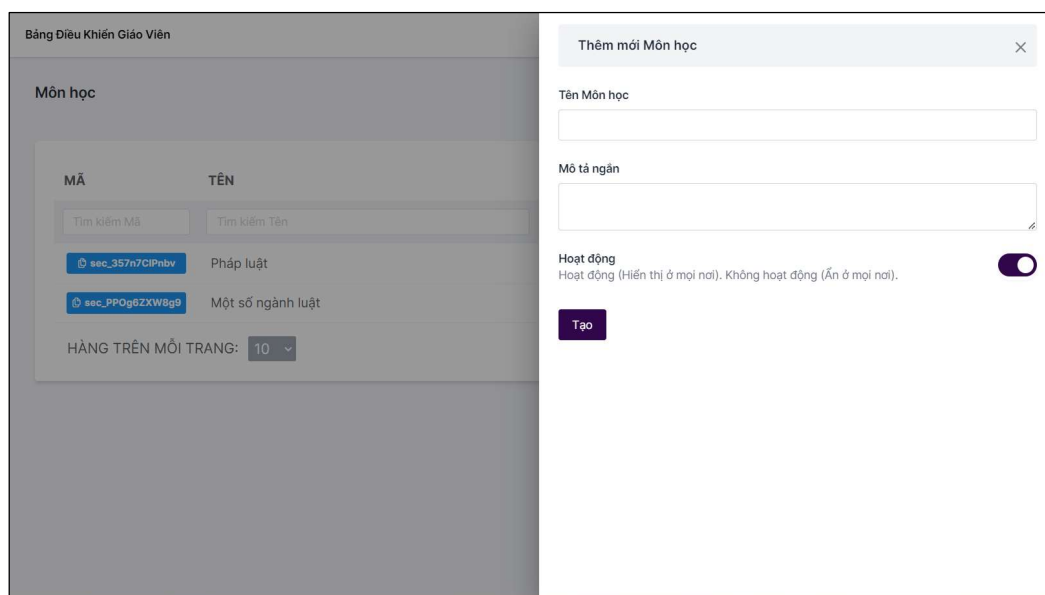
Bảng Điều Khiển Giáo Viên

Môn học

| MÃ | TÊN |
|---|---|
| Tìm kiếm Mã | Tìm kiếm Tên |
| sec_357n7ClPnbv | Pháp luật |
| sec_PPOg6ZXW8g9 | Một số ngành luật |

HÀNG TRÊN MỖI TRANG: 10

Thêm mới Môn học

×

Tên Môn học

Mô tả ngắn

Hoạt động
Hoạt động (Hiển thị ở mọi nơi). Không hoạt động (Ẩn ở mọi nơi).

Tạo